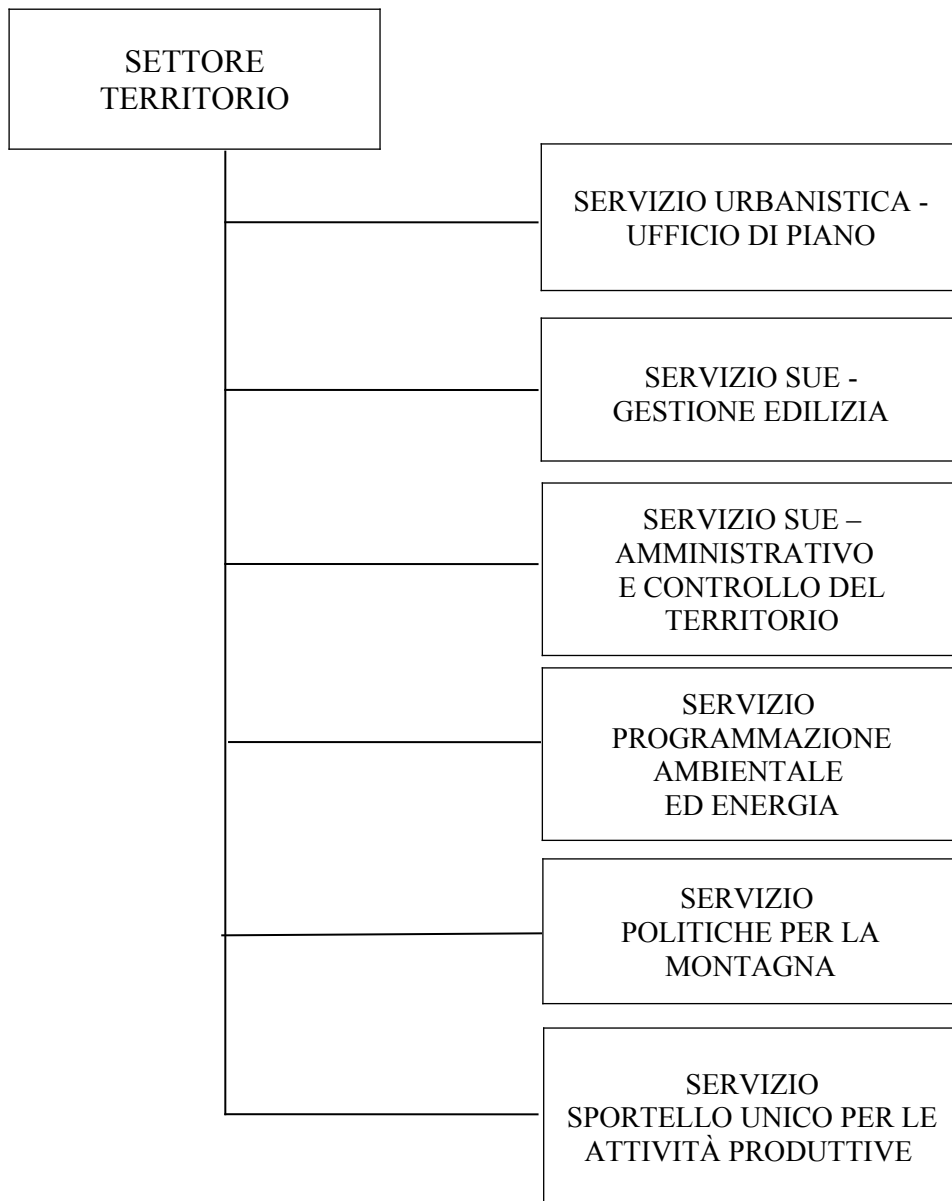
SETTORE TERRITORIO

SERVIZIO URBANISTICA - UFFICIO DI PIANO

SERVIZIO SUE - GESTIONE EDILIZIA

SERVIZIO SUE – AMMINISTRATIVO E CONTROLLO DEL TERRITORIO

SERVIZIO PROGRAMMAZIONE AMBIENTALE ED ENERGIA

SERVIZIO POLITICHE PER LA MONTAGNA

SERVIZIO SPORTELLO UNICO PER LE ATTIVITÀ PRODUTTIVE